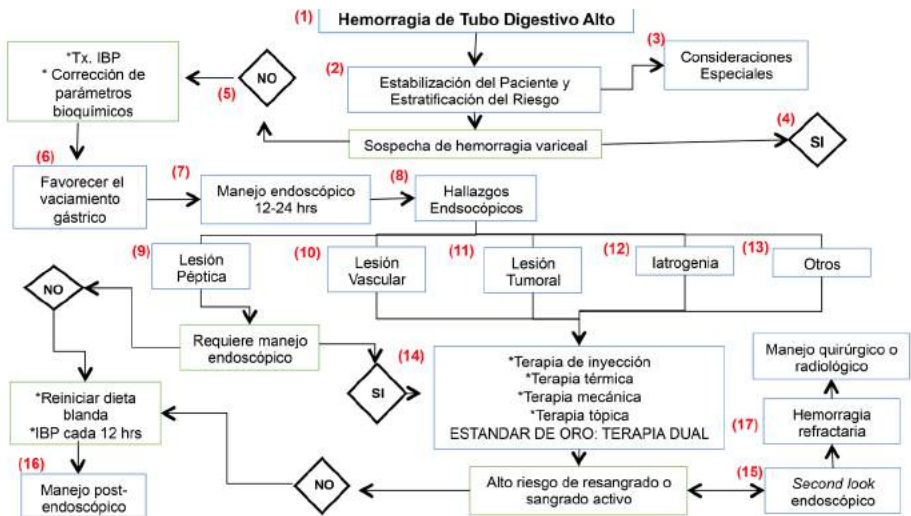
(1) Hemorragia de Tubo Digestivo Alto

(2) Estabilización del Paciente y Estratificación del Riesgo

(3) Consideraciones Especiales

*Tx. IBP
* Corrección de parámetros bioquímicos

NO

(5)

Sospecha de hemorragia variceal

(4) SI

(6) Favorecer el vaciamiento gástrico

(7) Manejo endoscópico 12-24 hrs

(8) Hallazgos Endsocópicos

(9) Lesión Péptica

(10) Lesión Vascular

(11) Lesión Tumoral

(12) Iatrogenia

(13) Otros

NO

Requiere manejo endoscópico

SI

(14) *Terapia de inyección
*Terapia térmica
*Terapia mecánica
*Terapia tópica
ESTANDAR DE ORO: TERAPIA DUAL

Manejo quirúrgico o radiológico

*Reiniciar dieta blanda
*IBP cada 12 hrs

(17) Hemorragia refractaria

(16) Manejo post-endoscópico

NO

Alto riesgo de resangrado o sangrado activo

(15) Second look endoscópico